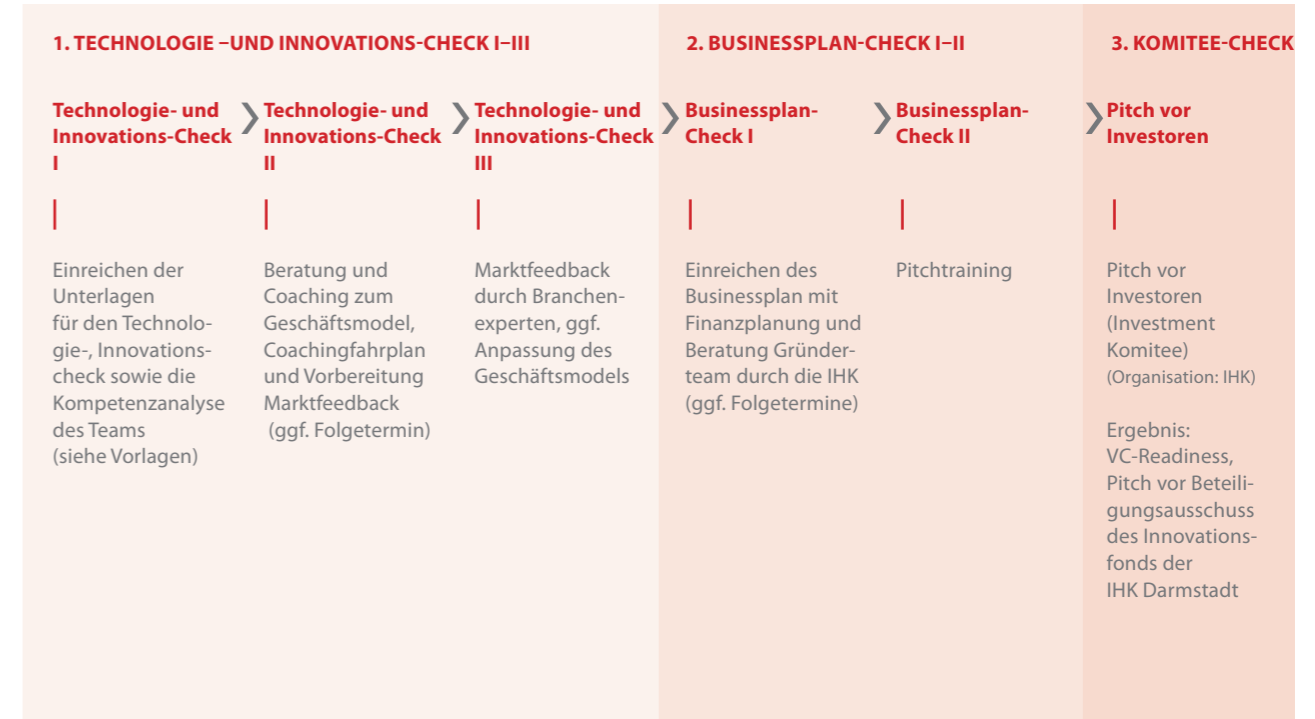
1. TECHNOLOGIE –UND INNOVATIONS-CHECK I–III

Technologie- und Innovations-Check I

Einreichen der Unterlagen für den Technologie-, Innovationscheck sowie die Kompetenzanalyse des Teams (siehe Vorlagen)

Technologie- und Innovations-Check II

Beratung und Coaching zum Geschäftsmodel, Coachingfahrplan und Vorbereitung Marktfeedback (ggf. Folgetermin)

Technologie- und Innovations-Check III

Marktfeedback durch Branchenexperten, ggf. Anpassung des Geschäftsmodels

2. BUSINESSPLAN-CHECK I–II

Businessplan-Check I

Einreichen des Businessplan mit Finanzplanung und Beratung Gründerteam durch die IHK (ggf. Folgetermine)

Businessplan-Check II

Pitchtraining

3. KOMITEE-CHECK

Pitch vor Investoren

Pitch vor Investoren (Investment Komitee) (Organisation: IHK)

Ergebnis: VC-Readiness, Pitch vor Beteiligungsausschuss des Innovationsfonds der IHK Darmstadt